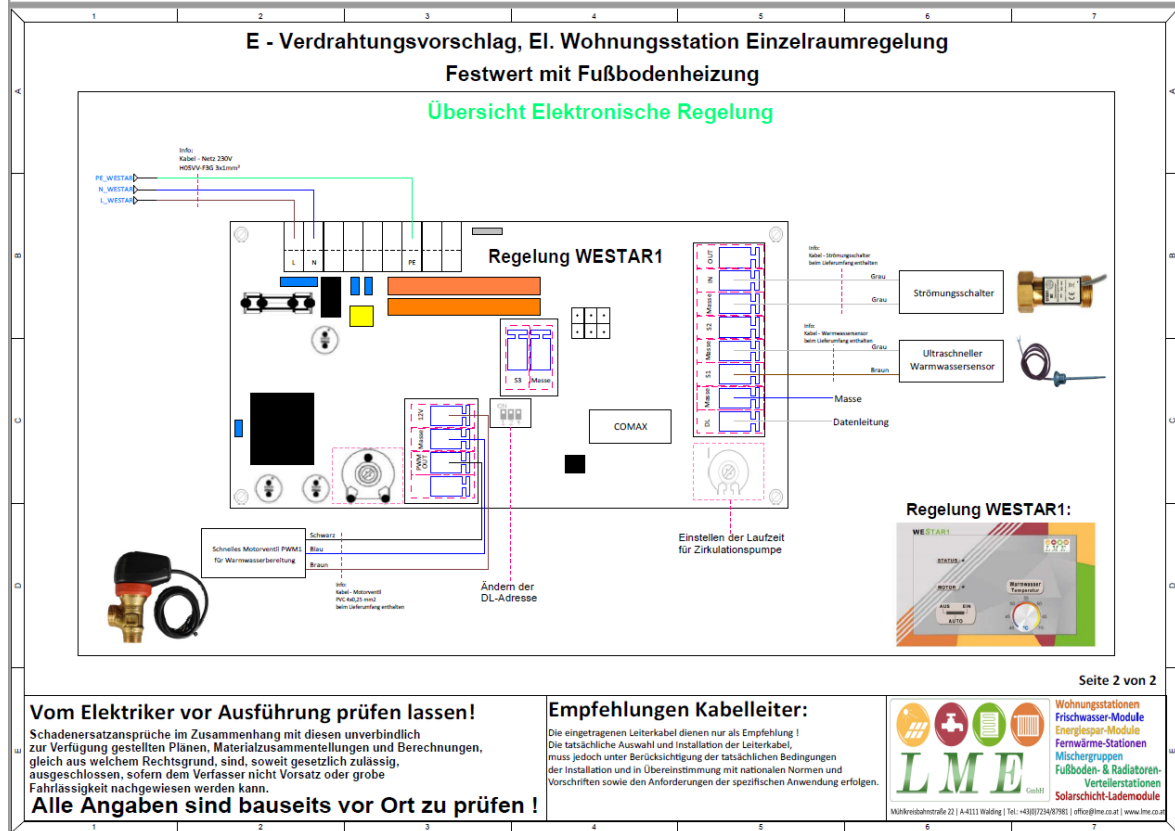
1 2 3 4 5 6 7

A B C D

E - Verdrahtungsvorschlag, El. Wohnungsstation Einzelraumregelung
Festwert mit Fußbodenheizung

Übersicht Elektronische Regelung

Info:
Kabel - Netz 230V
H05VV-F3G 3x1mm²

PE_WESTAR1
N_WESTAR1
L_WESTAR1

L N PE

Regelung WESTAR1

OUT IN Masse S2 Masse S1 Masse DL

Info:
Kabel - Strömungsschalter
beim Lieferumfang enthalten

Grau
Grau
Strömungsschalter

Info:
Kabel - Warmwassersensor
beim Lieferumfang enthalten

Grau
Braun
Ultraschneller Warmwassersensor

Masse
Datenleitung

S3 Masse

12V Masse PWM OUT

COMAX

Schnelles Motorventil PWM1 für Warmwasserbereitung

Schwarz
Blau
Braun

Info:
Kabel - Motorventil
PVC 4x0,25 mm2
beim Lieferumfang enthalten

Ändern der DL-Adresse

Einstellen der Laufzeit für Zirkulationspumpe

Regelung WESTAR1:

WESTAR1
STATUS
MOTOR
Warmwasser Temperatur
AUS EIN
AUTO

Seite 2 von 2

Vom Elektriker vor Ausführung prüfen lassen!
Schadenersatzansprüche im Zusammenhang mit diesen unverbindlich zur Verfügung gestellten Plänen, Materialzusammentellungen und Berechnungen, gleich aus welchem Rechtsgrund, sind, soweit gesetzlich zulässig, ausgeschlossen, sofern dem Verfasser nicht Vorsatz oder grobe Fahrlässigkeit nachgewiesen werden kann.
Alle Angaben sind bauseits vor Ort zu prüfen !

Empfehlungen Kabelleiter:
Die eingetragenen Leiterkabel dienen nur als Empfehlung !
Die tatsächliche Auswahl und Installation der Leiterkabel, muss jedoch unter Berücksichtigung der tatsächlichen Bedingungen der Installation und in Übereinstimmung mit nationalen Normen und Vorschriften sowie den Anforderungen der spezifischen Anwendung erfolgen.

LME GmbH
Wohnungsstationen
Frischwasser-Module
Energiespar-Module
Fernwärme-Stationen
Mischergruppen
Fußboden- & Radiatoren-Verteilerstationen
Solarschicht-Lademodule
Mühlkreisbahnstraße 22 | A-4111 Walding | Tel.: +43(0)7234/87981 | office@lme.co.at | www.lme.co.at